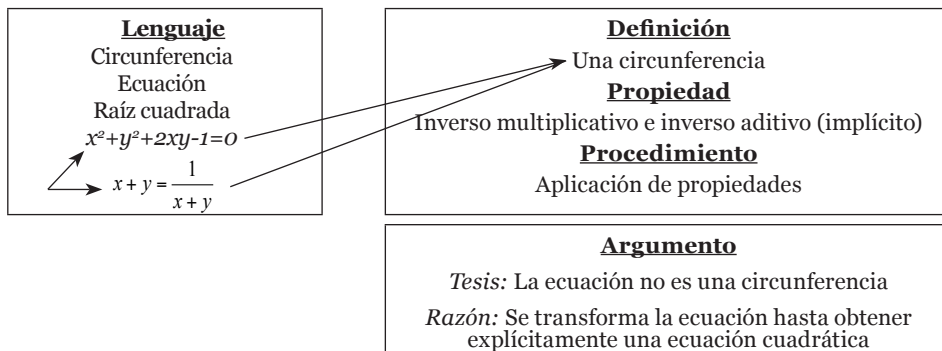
Lenguaje
Circunferencia
Ecuación
Raíz cuadrada
$x^2+y^2+2xy-1=0$
$x+y=\frac{1}{x+y}$

Definición
Una circunferencia
Propiedad
Inverso multiplicativo e inverso aditivo (implícito)
Procedimiento
Aplicación de propiedades

Argumento
Tesis: La ecuación no es una circunferencia
Razón: Se transforma la ecuación hasta obtener explícitamente una ecuación cuadrática